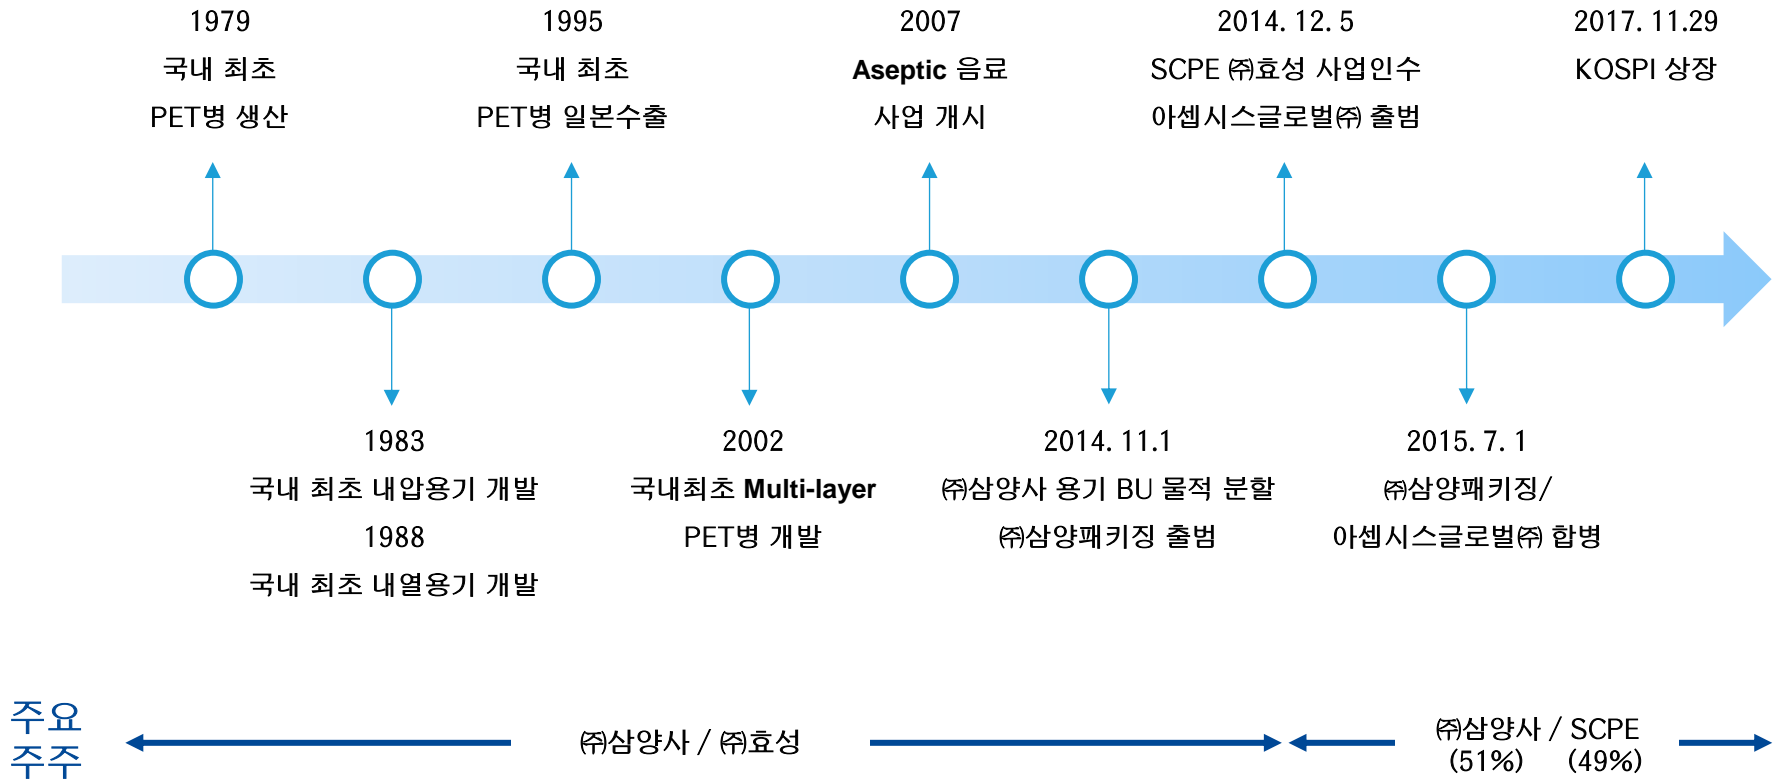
1979
국내 최초
PET병 생산

1995
국내 최초
PET병 일본수출

2007
Aseptic 음료
사업 개시

2014. 12. 5
SCPE ㈜효성 사업인수
아셉시스글로벌㈜ 출범

2017. 11.29
KOSPI 상장

1983
국내 최초 내압용기 개발
1988
국내 최초 내열용기 개발

2002
국내최초 Multi-layer
PET병 개발

2014. 11.1
㈜삼양사 용기 BU 물적 분할
㈜삼양패키징 출범

2015. 7. 1
㈜삼양패키징/
아셉시스글로벌㈜ 합병

주요
주주

㈜삼양사 / ㈜효성

㈜삼양사 / SCPE
(51%) (49%)